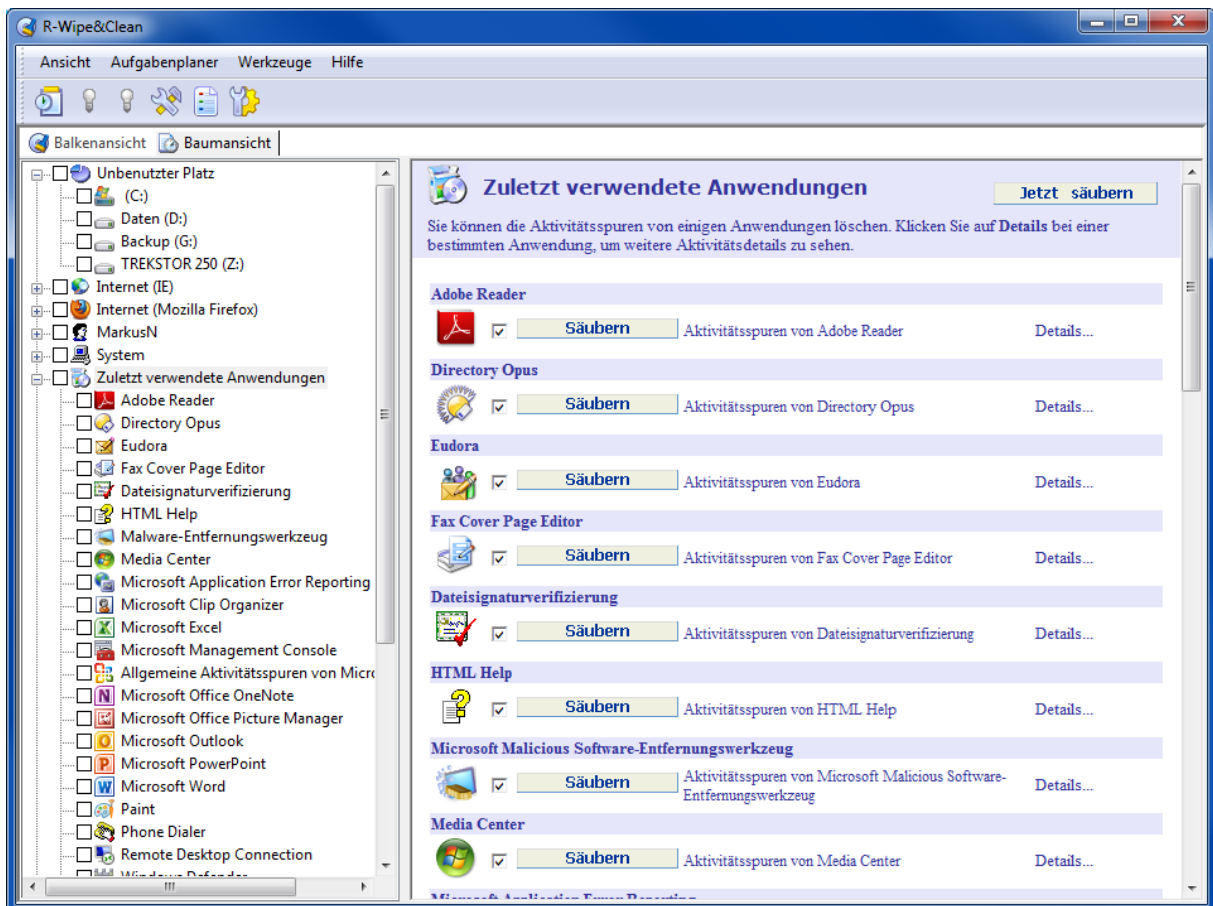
R-Wipe&Clean

Ansicht Aufgabenplaner Werkzeuge Hilfe

Balkenansicht Baumansicht

Unbenutzter Platz
(C:)
Daten (D:)
Backup (G:)
TREKSTOR 250 (Z:)
Internet (IE)
Internet (Mozilla Firefox)
MarkusN
System
Zuletzt verwendete Anwendungen
Adobe Reader
Directory Opus
Eudora
Fax Cover Page Editor
Dateisignaturverifizierung
HTML Help
Malware-Entfernungswerkzeug
Media Center
Microsoft Application Error Reporting
Microsoft Clip Organizer
Microsoft Excel
Microsoft Management Console
Allgemeine Aktivitätsspuren von Micro
Microsoft Office OneNote
Microsoft Office Picture Manager
Microsoft Outlook
Microsoft PowerPoint
Microsoft Word
Paint
Phone Dialer
Remote Desktop Connection
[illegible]

Zuletzt verwendete Anwendungen

Jetzt säubern

Sie können die Aktivitätsspuren von einigen Anwendungen löschen. Klicken Sie auf Details bei einer bestimmten Anwendung, um weitere Aktivitätsdetails zu sehen.

Adobe Reader
Säubern Aktivitätsspuren von Adobe Reader Details...

Directory Opus
Säubern Aktivitätsspuren von Directory Opus Details...

Eudora
Säubern Aktivitätsspuren von Eudora Details...

Fax Cover Page Editor
Säubern Aktivitätsspuren von Fax Cover Page Editor Details...

Dateisignaturverifizierung
Säubern Aktivitätsspuren von Dateisignaturverifizierung Details...

HTML Help
Säubern Aktivitätsspuren von HTML Help Details...

Microsoft Malicious Software-Entfernungswerkzeug
Säubern Aktivitätsspuren von Microsoft Malicious Software-Entfernungswerkzeug Details...

Media Center
Säubern Aktivitätsspuren von Media Center Details...

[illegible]